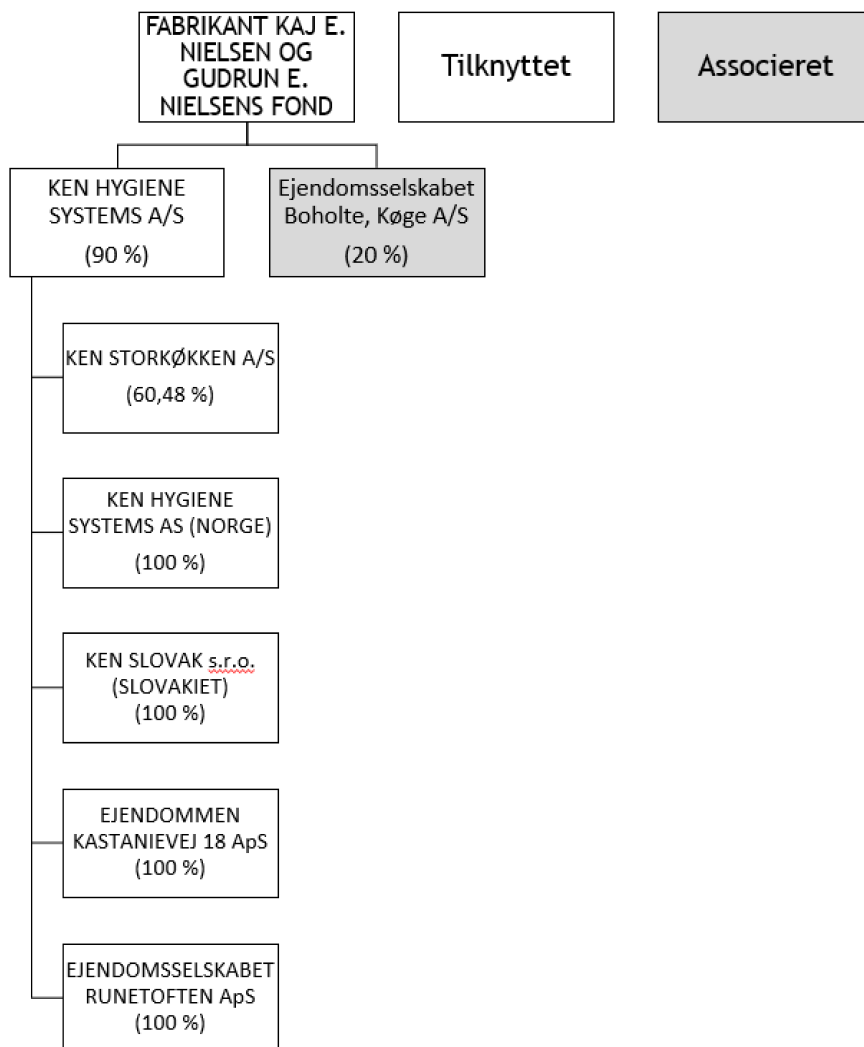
FABRIKANT KAJ E. NIELSEN OG GUDRUN E. NIELSENS FOND

Tilknyttet

Associeret

KEN HYGIENE SYSTEMS A/S
(90 %)

Ejendomsselskabet Boholte, Køge A/S
(20 %)

KEN STORKØKKEN A/S
(60,48 %)

KEN HYGIENE SYSTEMS AS (NORGE)
(100 %)

KEN SLOVAK s.r.o. (SLOVAKIET)
(100 %)

EJENDOMMEN KASTANIEVEJ 18 ApS
(100 %)

EJENDOMSSELSKABET RUNETOFTEN ApS
(100 %)